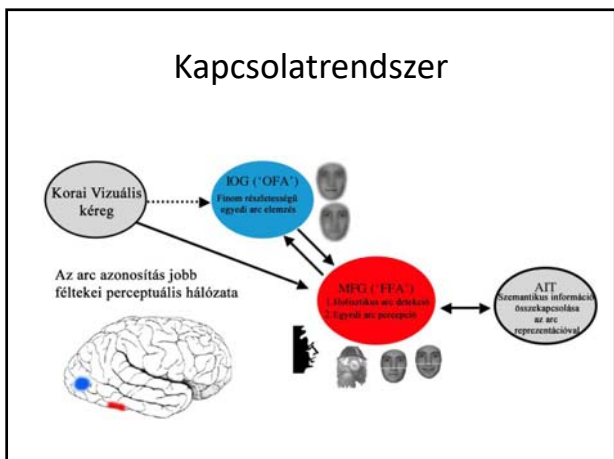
Kapcsolatrendszer

Korai Vizuális kéreg

IOG ('OFA')
Finom részletességű egyedi arc elemzés

Az arc azonosítás jobb féltekei perceptuális hálózata

MFG ('FFA')
1.Holisztikus arc detekció
2. Egyedi arc percepció

AIT
Szemantikus információ összekapcsolása az arc reprezentációval